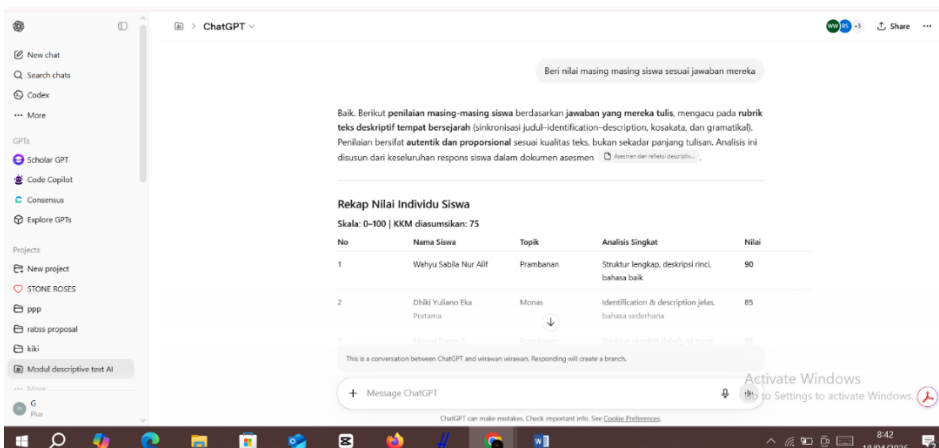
New chat
Search chats
Codex
More

GPTs
Scholar GPT
Code Copilot
Consensus
Explore GPTs

Projects
New project
STONE ROSES
ppp
rabss proposal
kiki
Modul descriptive text AI
More

G
Plus

ChatGPT

WW RS +3 Share ···

Beri nilai masing masing siswa sesuai jawaban mereka

Baik. Berikut **penilaian masing-masing siswa** berdasarkan **jawaban yang mereka tulis**, mengacu pada **rubrik teks deskriptif tempat bersejarah** (sinkronisasi judul–identification–description, kosakata, dan gramatikal). Penilaian bersifat **autentik dan proporsional** sesuai kualitas teks, bukan sekadar panjang tulisan. Analisis ini disusun dari keseluruhan respons siswa dalam dokumen asesmen Asesmen dan refleksi deskriptiv...

**Rekap Nilai Individu Siswa**

**Skala: 0–100 | KKM diasumsikan: 75**

| No | Nama Siswa | Topik | Analisis Singkat | Nilai |
|---|---|---|---|---|
| 1 | Wahyu Sabila Nur Alif | Prambanan | Struktur lengkap, deskripsi rinci, bahasa baik | 90 |
| 2 | Dhiki Yuliano Eka Pratama | Monas | Identification & description jelas, bahasa sederhana | 85 |
| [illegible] | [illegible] | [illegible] | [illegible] | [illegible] |

This is a conversation between ChatGPT and wirawan wirawan. Responding will create a branch.

+ Message ChatGPT

ChatGPT can make mistakes. Check important info. See Cookie Preferences.

Activate Windows
Go to Settings to activate Windows.

8:42
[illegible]